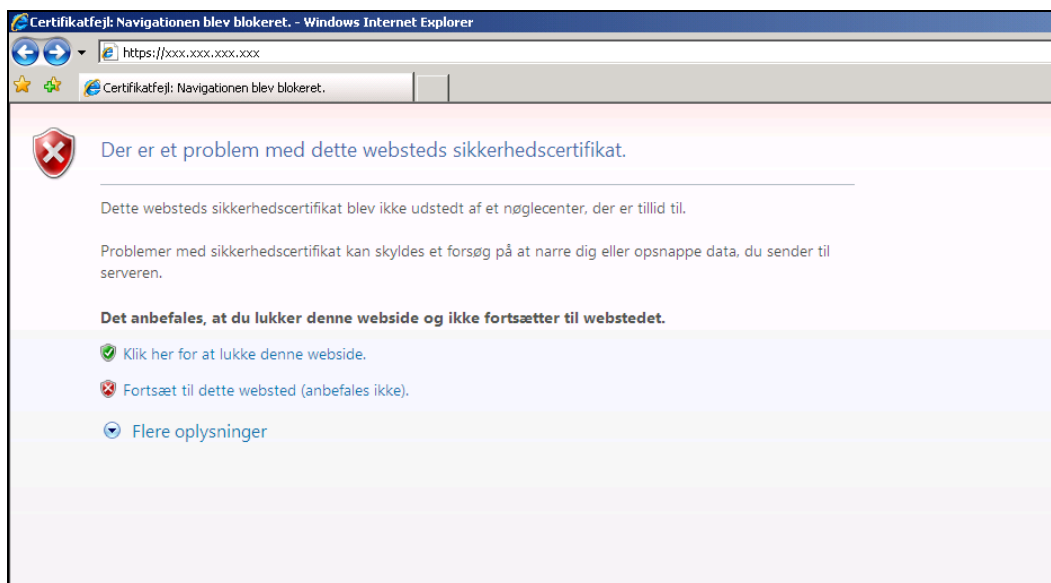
Certifikatfejl: Navigationen blev blokeret. - Windows Internet Explorer

https://xxx.xxx.xxx.xxx

Certifikatfejl: Navigationen blev blokeret.

Der er et problem med dette websteds sikkerhedscertifikat.

Dette websteds sikkerhedscertifikat blev ikke udstedt af et nøglecenter, der er tillid til.

Problemer med sikkerhedscertifikat kan skyldes et forsøg på at narre dig eller opsnappe data, du sender til serveren.

**Det anbefales, at du lukker denne webside og ikke fortsætter til webstedet.**

Klik her for at lukke denne webside.

Fortsæt til dette websted (anbefales ikke).

Flere oplysninger